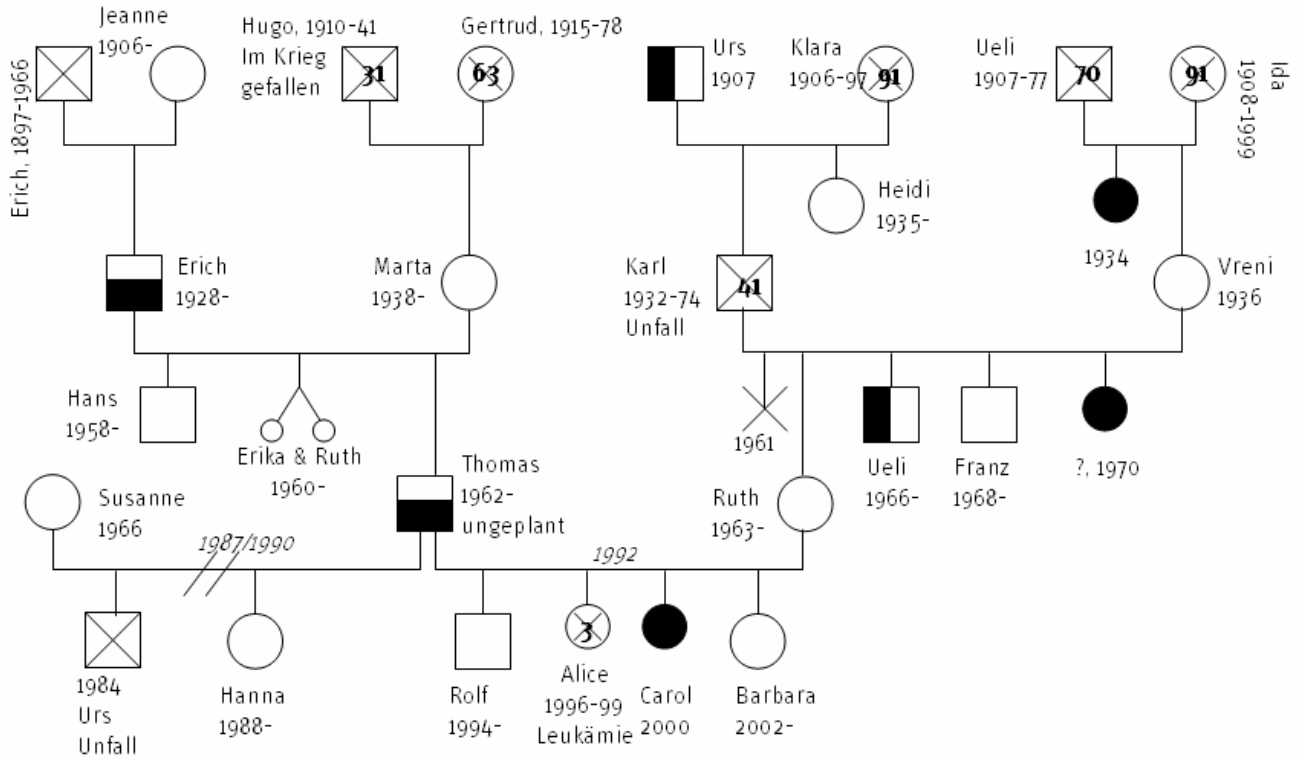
Erich, 1897-1966

Jeanne 1906-

Hugo, 1910-41 Im Krieg gefallen

31

Gertrud, 1915-78

63

Urs 1907

Klara 1906-97

91

Ueli 1907-77

70

91

Ida 1908-1999

Heidi 1935-

1934

Erich 1928-

Marta 1938-

Karl 1932-74 Unfall

41

Vreni 1936

Hans 1958-

Erika & Ruth 1960-

1961

Ueli 1966-

Franz 1968-

?, 1970

Susanne 1966

Thomas 1962- ungeplant

Ruth 1963-

1987/1990

1992

1984 Urs Unfall

Hanna 1988-

Rolf 1994-

3

Alice 1996-99 Leukämie

Carol 2000

Barbara 2002-